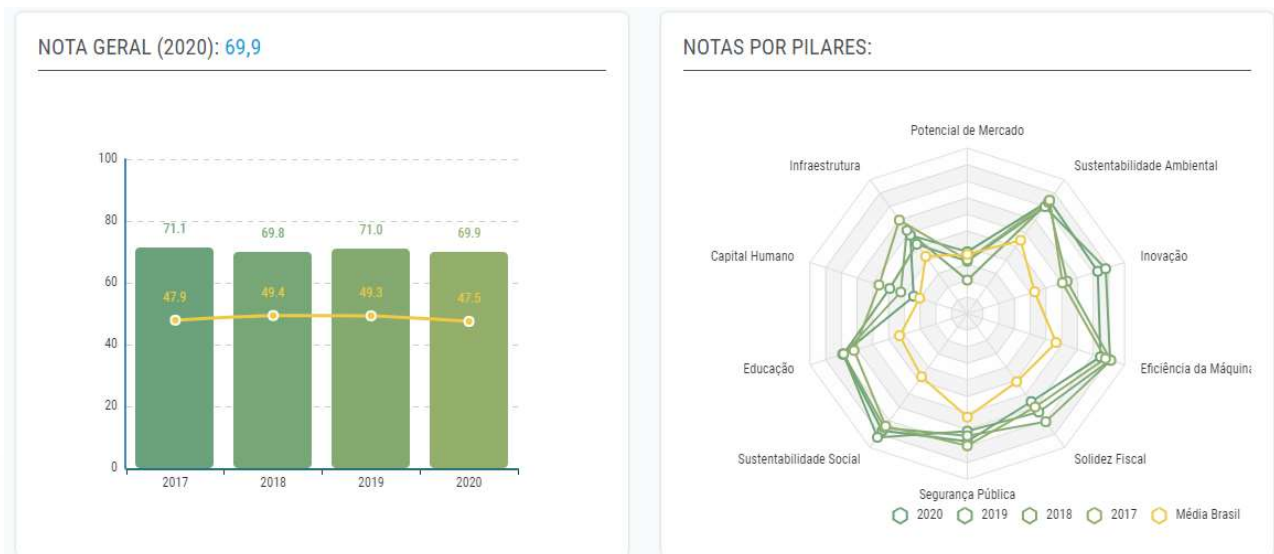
NOTA GERAL (2020): 69,9

100
80
60
40
20
0

71.1
69.8
71.0
69.9

47.9
49.4
49.3
47.5

2017
2018
2019
2020

NOTAS POR PILARES:

Potencial de Mercado
Sustentabilidade Ambiental
Inovação
Eficiência da Máquina
Solidez Fiscal
Segurança Pública
Sustentabilidade Social
Educação
Capital Humano
Infraestrutura

2020
2019
2018
2017
Média Brasil